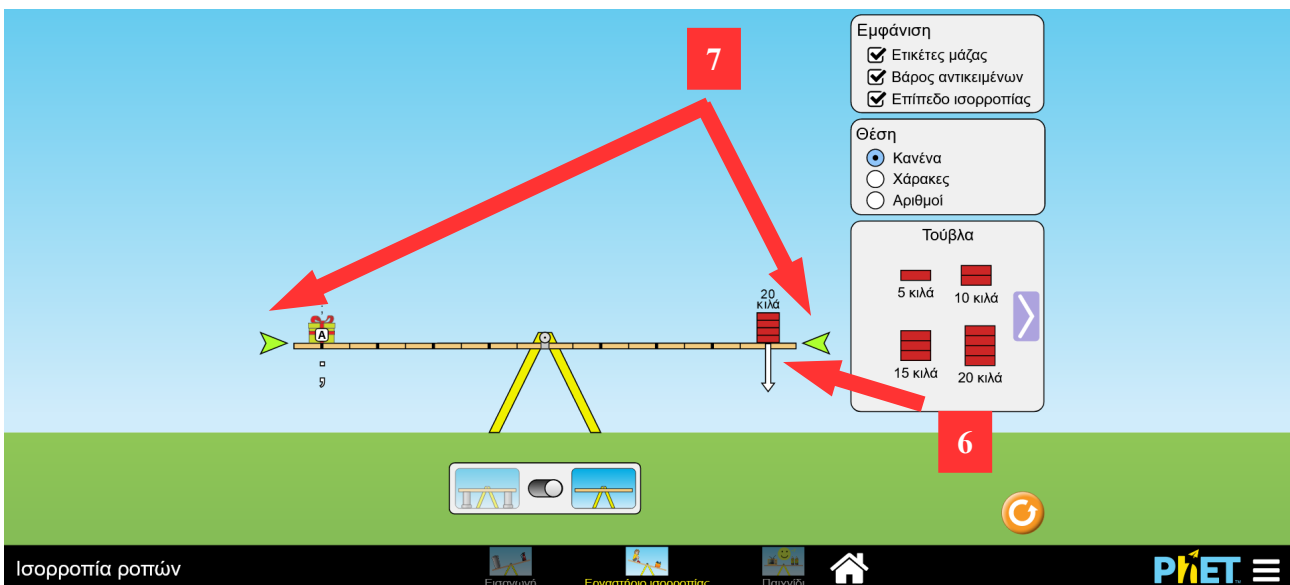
7

Εμφάνιση
Ετικέτες μάζας
Βάρος αντικειμένων
Επίπεδο ισορροπίας

Θέση
Κανένα
Χάρακες
Αριθμοί

Τούβλα
5 κιλά
10 κιλά
15 κιλά
20 κιλά

20 κιλά

A

?

6

Ισορροπία ροπών

Εισαγωγή
Εργαστήριο ισορροπίας
Παιχνίδι

PhET